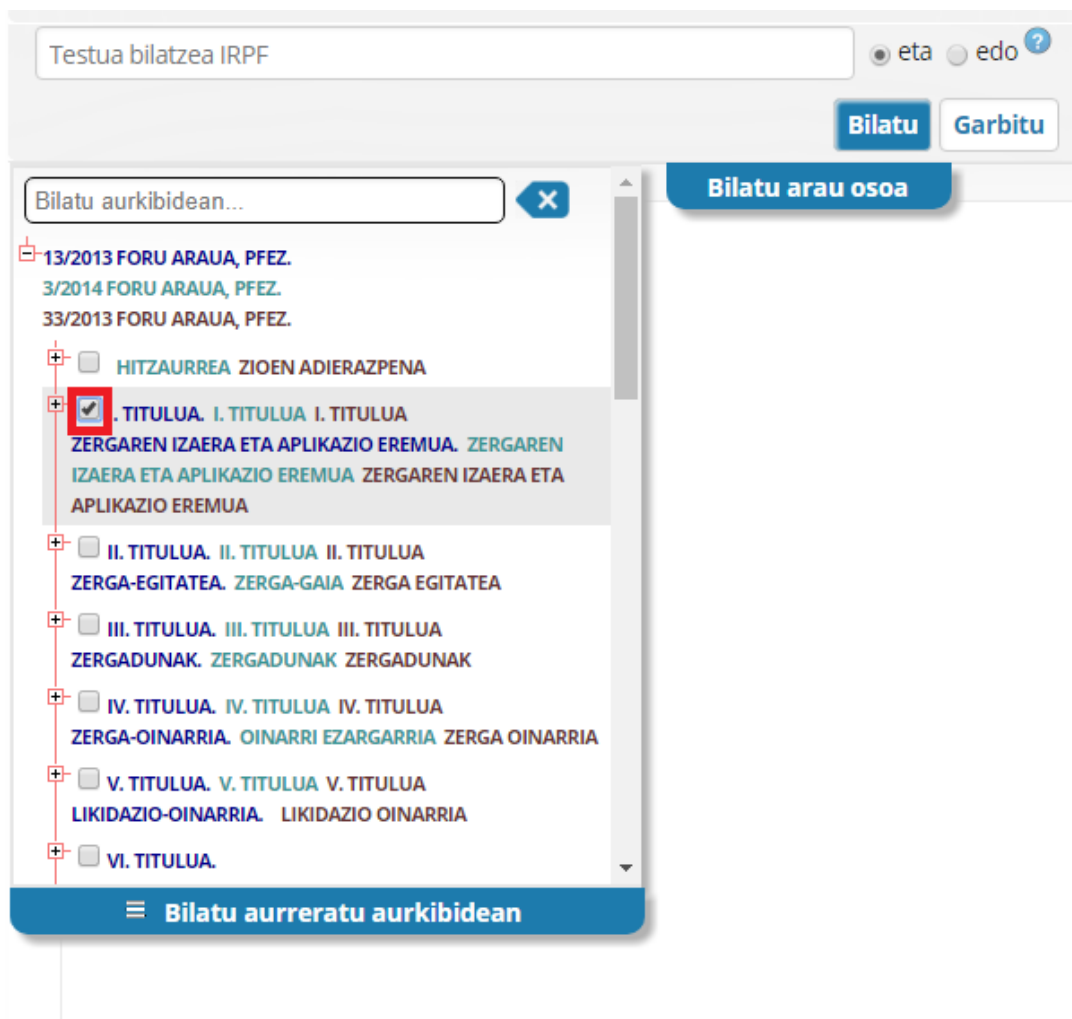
Testua bilatzea IRPF

eta edo ?

Bilatu Garbitu

Bilatu aurkibidean...

Bilatu arau osoa

13/2013 FORU ARAUA, PFEZ.
3/2014 FORU ARAUA, PFEZ.
33/2013 FORU ARAUA, PFEZ.

HITZAURREA ZIOEN ADIERAZPENA

. TITULUA. I. TITULUA I. TITULUA
ZERGAREN IZAERA ETA APLIKAZIO EREMUA. ZERGAREN IZAERA ETA APLIKAZIO EREMUA ZERGAREN IZAERA ETA APLIKAZIO EREMUA

II. TITULUA. II. TITULUA II. TITULUA
ZERGA-EGITATEA. ZERGA-GAIA ZERGA EGITATEA

III. TITULUA. III. TITULUA III. TITULUA
ZERGADUNAK. ZERGADUNAK ZERGADUNAK

IV. TITULUA. IV. TITULUA IV. TITULUA
ZERGA-OINARRIA. OINARRI EZARGARRIA ZERGA OINARRIA

V. TITULUA. V. TITULUA V. TITULUA
LIKIDAZIO-OINARRIA. LIKIDAZIO OINARRIA

VI. TITULUA.

Bilatu aurreratu aurkibidean